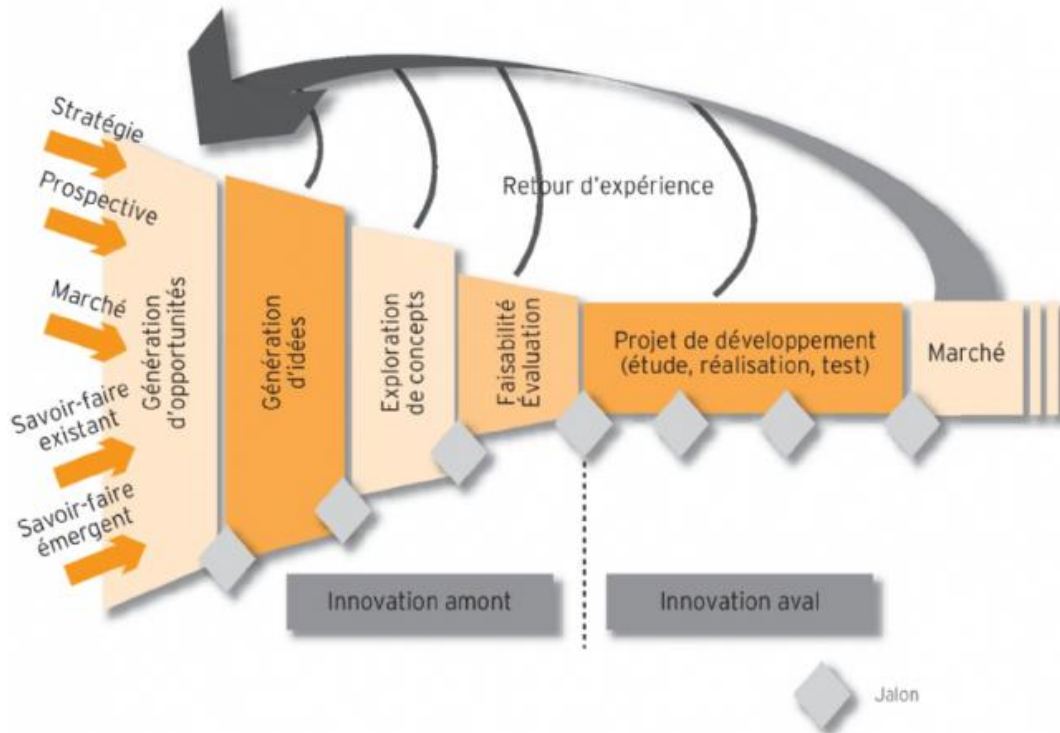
Stratégie

Prospective

Marché

Savoir-faire existant

Savoir-faire émergent

Génération d'opportunités

Génération d'idées

Exploration de concepts

Faisabilité Évaluation

Retour d'expérience

Projet de développement (étude, réalisation, test)

Marché

Innovation amont

Innovation aval

Jalon